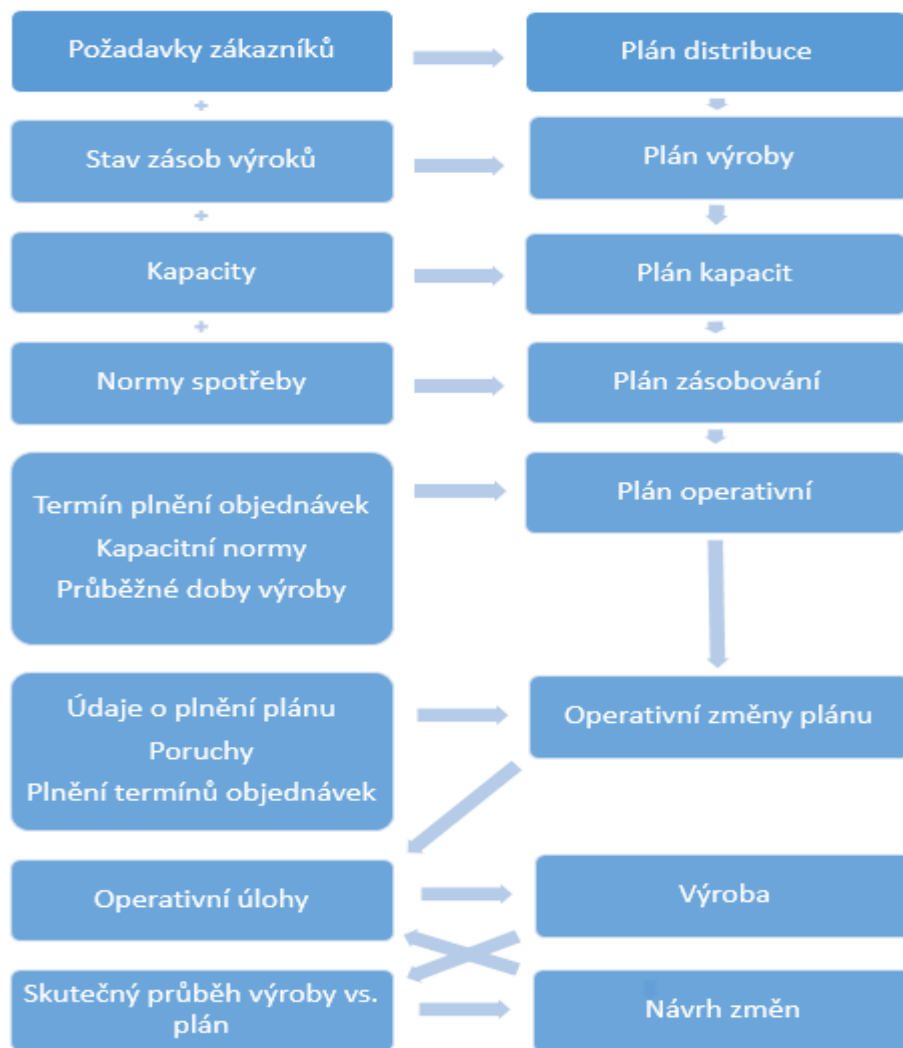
Požadavky zákazníků

Plán distribuce

+

Stav zásob výroků

Plán výroby

+

Kapacity

Plán kapacit

+

Normy spotřeby

Plán zásobování

Termín plnění objednávek
Kapacitní normy
Průběžné doby výroby

Plán operativní

Údaje o plnění plánu
Poruchy
Plnění termínů objednávek

Operativní změny plánu

Operativní úlohy

Výroba

Skutečný průběh výroby vs. plán

Návrh změn